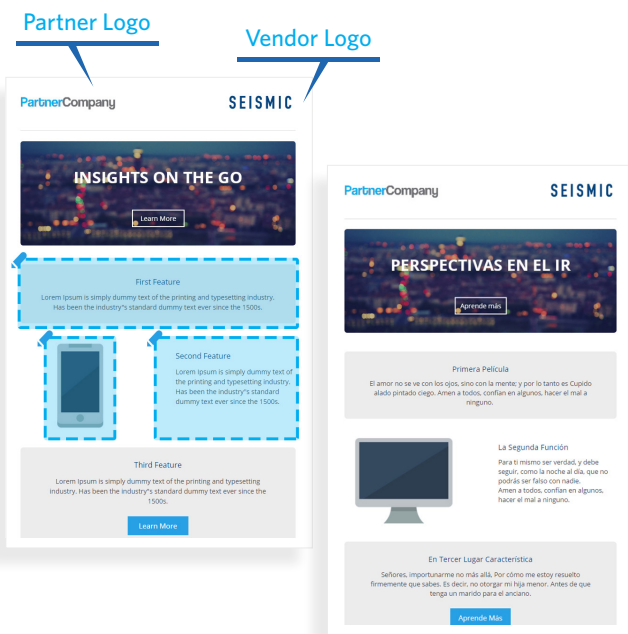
Partner Logo

Vendor Logo

PartnerCompany

SEISMIC

INSIGHTS ON THE GO

Learn More

First Feature

Lorem Ipsum is simply dummy text of the printing and typesetting industry. Has been the industry''s standard dummy text ever since the 1500s.

Second Feature

Lorem Ipsum is simply dummy text of the printing and typesetting industry. Has been the industry''s standard dummy text ever since the 1500s.

Third Feature

Lorem Ipsum is simply dummy text of the printing and typesetting industry. Has been the industry''s standard dummy text ever since the 1500s.

Learn More

PartnerCompany

SEISMIC

PERSPECTIVAS EN EL IR

Aprende más

Primera Película

El amor no se ve con los ojos, sino con la mente; y por lo tanto es Cupido alado pintado ciego. Amen a todos, confían en algunos, hacer el mal a ninguno.

La Segunda Función

Para ti mismo ser verdad, y debe seguir, como la noche al día, que no podrás ser falso con nadie. Amen a todos, confían en algunos, hacer el mal a ninguno.

En Tercer Lugar Característica

Señores, importunarme no más allá. Por cómo me estoy resuelto firmemente que sabes. Es decir, no otorgar mi hija menor. Antes de que tenga un marido para el anciano.

Aprende Más